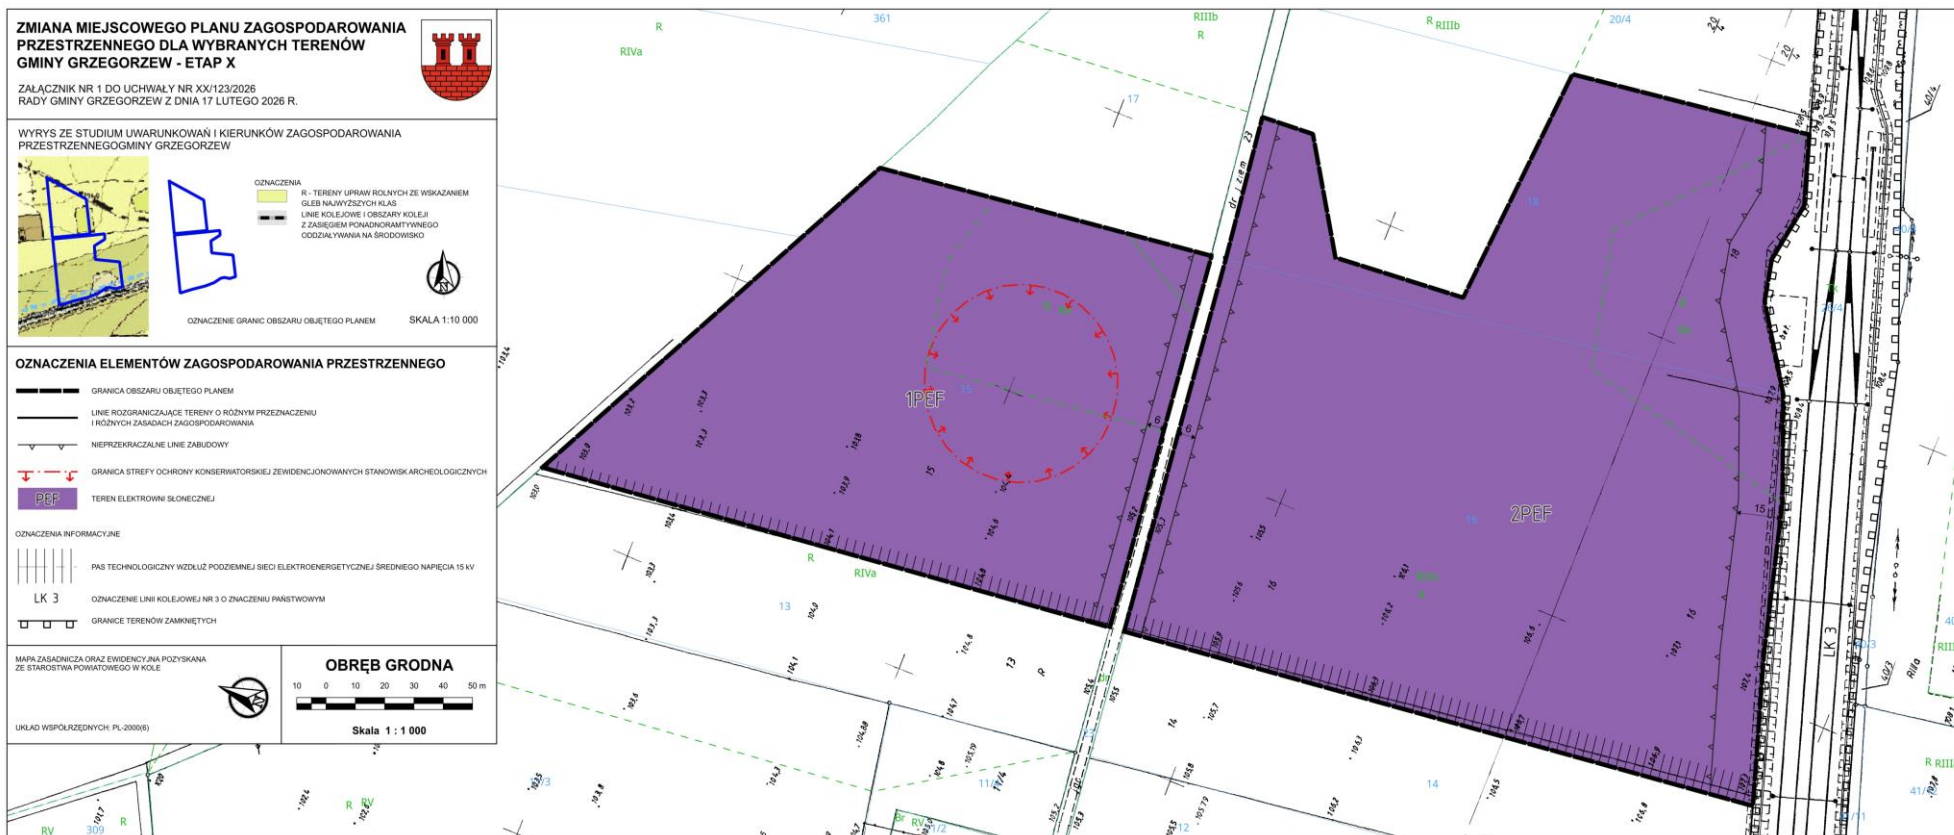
ZMIANA MIEJSCOWEGO PLANU ZAGOSPODAROWANIA PRZESTRZENNEGO DLA WYBRANYCH TERENÓW GMINY GRZEGORZEW - ETAP X

ZAŁĄCZNIK NR 1 DO UCHWAŁY NR XX/123/2026
RADY GMINY GRZEGORZEW Z DNIA 17 LUTEGO 2026 R.

WYRYS ZE STUDIUM UWARUNKOWAŃ I KIERUNKÓW ZAGOSPODAROWANIA PRZESTRZENNEGOGMINY GRZEGORZEW

OZNACZENIA
R - TERENY UPRAW ROLNYCH ZE WSKAZANIEM GLEB NAJWYŻSZYCH KLAS
LINIE KOLEJOWE I OBSZARY KOLEJI Z ZASIĘGIEM PONADNORAMTYWNEGO ODDZIAŁYWANIA NA ŚRODOWISKO

OZNACZENIE GRANIC OBSZARU OBJĘTEGO PLANEM
SKALA 1:10 000

OZNACZENIA ELEMENTÓW ZAGOSPODAROWANIA PRZESTRZENNEGO

GRANICA OBSZARU OBJĘTEGO PLANEM
LINIE ROZGRANICZAJĄCE TERENY O RÓŻNYM PRZEZNACZENIU I RÓŻNYCH ZASADACH ZAGOSPODAROWANIA
NIEPRZEKRACZALNE LINIE ZABUDOWY
GRANICA STREFY OCHRONY KONSERWATORSKIEJ ZEWIDENCJONOWANYCH STANOWISK ARCHEOLOGICZNYCH
PEF TEREN ELEKTROWNI SŁONECZNEJ

OZNACZENIA INFORMACYJNE
PAS TECHNOLOGICZNY WZDŁUŻ PODZIEMNEJ SIECI ELEKTROENERGETYCZNEJ ŚREDNIEGO NAPIĘCIA 15 kV
LK 3 OZNACZENIE LINII KOLEJOWEJ NR 3 O ZNACZENIU PAŃSTWOWYM
GRANICE TERENÓW ZAMKNIĘTYCH

MAPA ZASADNICZA ORAZ EWIDENCYJNA POZYSKANA ZE STAROSTWA POWIATOWEGO W KOLE

UKŁAD WSPÓŁRZĘDNYCH: PL-2000(6)

OBRĘB GRODNA
10 0 10 20 30 40 50 m
Skala 1 : 1 000

R RIVa 361 RIIIb R R RIIIb 20/4 17 18 1PEF 2PEF 15 6 6 R RIVa 13 19 15 13 14 14 LK 3 R RIII RV 309 R R RV 11/4 12 RV 11/2 R RV 40/3 RIIIa 41/2 40/4